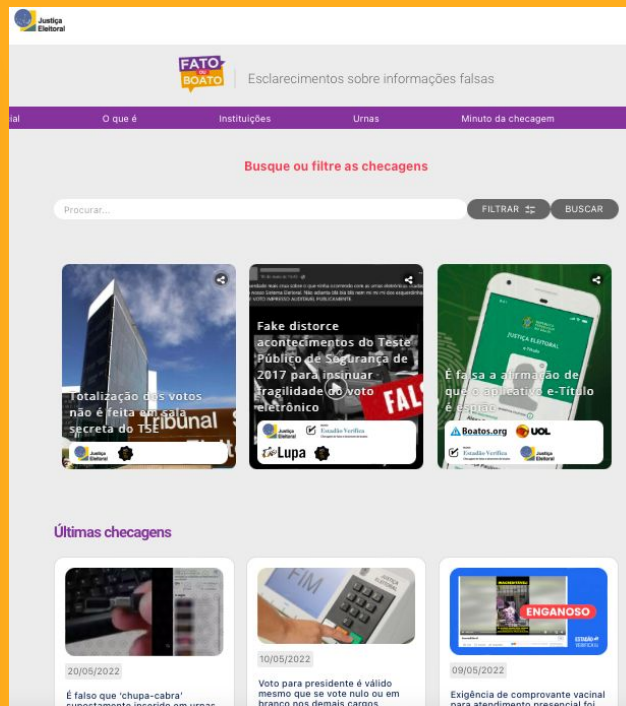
Justiça Eleitoral

FATO ou BOATO

Esclarecimentos sobre informações falsas

ial | O que é | Instituições | Urnas | Minuto da checagem

Busque ou filtre as checagens

Procurar...

FILTRAR

BUSCAR

Totalização dos votos não é feita em sala secreta do TSE

Justiça Eleitoral

Fake distorce acontecimentos do Teste Público de Segurança de 2017 para insinuar fragilidade do voto eletrônico

FALSO

Justiça Eleitoral

Estadão Verifica

Lupa

É falsa a afirmação de que o aplicativo e-Título é espião

JUSTIÇA ELEITORAL

e-Título

Boatos.org

UOL

Estadão Verifica

Justiça Eleitoral

Últimas checagens

20/05/2022

É falso que 'chupa-cabra' supostamente inserido em urnas

FIM

10/05/2022

Voto para presidente é válido mesmo que se vote nulo ou em branco nos demais cargos

ENGANOSO

estadão verifica

09/05/2022

Exigência de comprovante vacinal para atendimento presencial foi